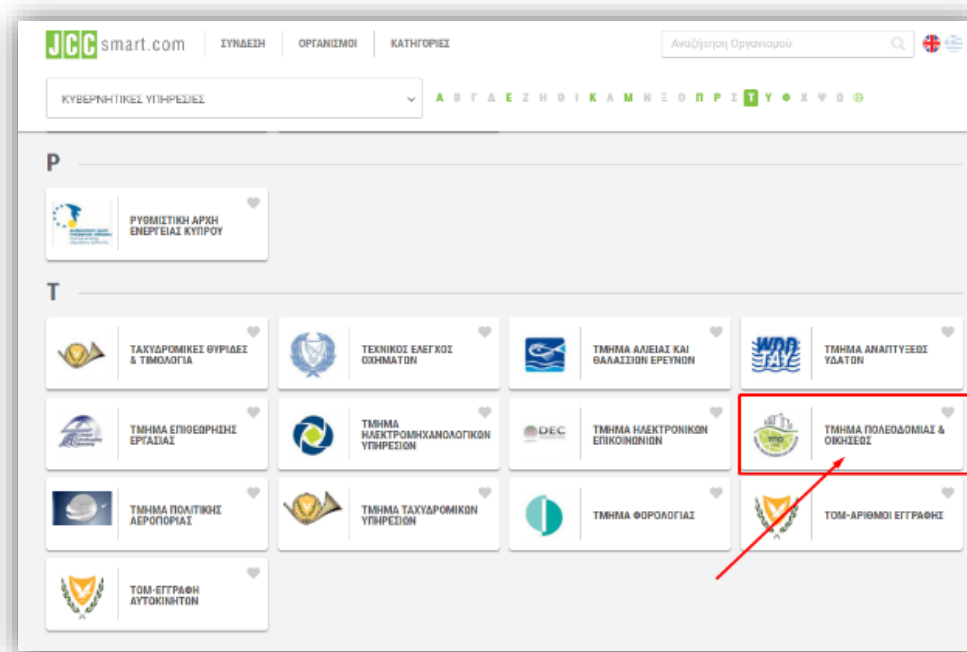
JCCsmart.com ΣΥΝΔΕΣΗ ΟΡΓΑΝΙΣΜΟΙ ΚΑΤΗΓΟΡΙΕΣ

Αναζήτηση Οργανισμού

ΚΥΒΕΡΝΗΤΙΚΕΣ ΥΠΗΡΕΣΙΕΣ

Α Β Γ Δ Ε Ζ Η Θ Ι Κ Λ Μ Ν Ξ Ο Π Ρ Σ Τ Υ Φ Χ Ψ Ω

Ρ

ΡΥΘΜΙΣΤΙΚΗ ΑΡΧΗ ΕΝΕΡΓΕΙΑΣ ΚΥΠΡΟΥ

Τ

ΤΑΧΥΔΡΟΜΙΚΕΣ ΘΥΡΙΔΕΣ & ΤΙΜΟΛΟΓΙΑ

ΤΕΧΝΙΚΟΣ ΕΛΕΓΧΟΣ ΟΧΗΜΑΤΩΝ

ΤΜΗΜΑ ΑΛΙΕΙΑΣ ΚΑΙ ΘΑΛΑΣΣΙΩΝ ΕΡΕΥΝΩΝ

WDD
ΤΜΗΜΑ ΑΝΑΠΤΥΞΕΩΣ ΥΔΑΤΩΝ

ΤΜΗΜΑ ΕΠΙΘΕΩΡΗΣΗΣ ΕΡΓΑΣΙΑΣ

ΤΜΗΜΑ ΗΛΕΚΤΡΟΜΗΧΑΝΟΛΟΓΙΚΩΝ ΥΠΗΡΕΣΙΩΝ

DEC
ΤΜΗΜΑ ΗΛΕΚΤΡΟΝΙΚΩΝ ΕΠΙΚΟΙΝΩΝΙΩΝ

ΤΜΗΜΑ ΠΟΛΕΟΔΟΜΙΑΣ & ΟΙΚΗΣΕΩΣ

ΤΜΗΜΑ ΠΟΛΙΤΙΚΗΣ ΑΕΡΟΠΟΡΙΑΣ

ΤΜΗΜΑ ΤΑΧΥΔΡΟΜΙΚΩΝ ΥΠΗΡΕΣΙΩΝ

ΤΜΗΜΑ ΦΟΡΟΛΟΓΙΑΣ

ΤΟΜ-ΑΡΙΘΜΟΙ ΕΓΓΡΑΦΗΣ

ΤΟΜ-ΕΓΓΡΑΦΗ ΑΥΤΟΚΙΝΗΤΩΝ